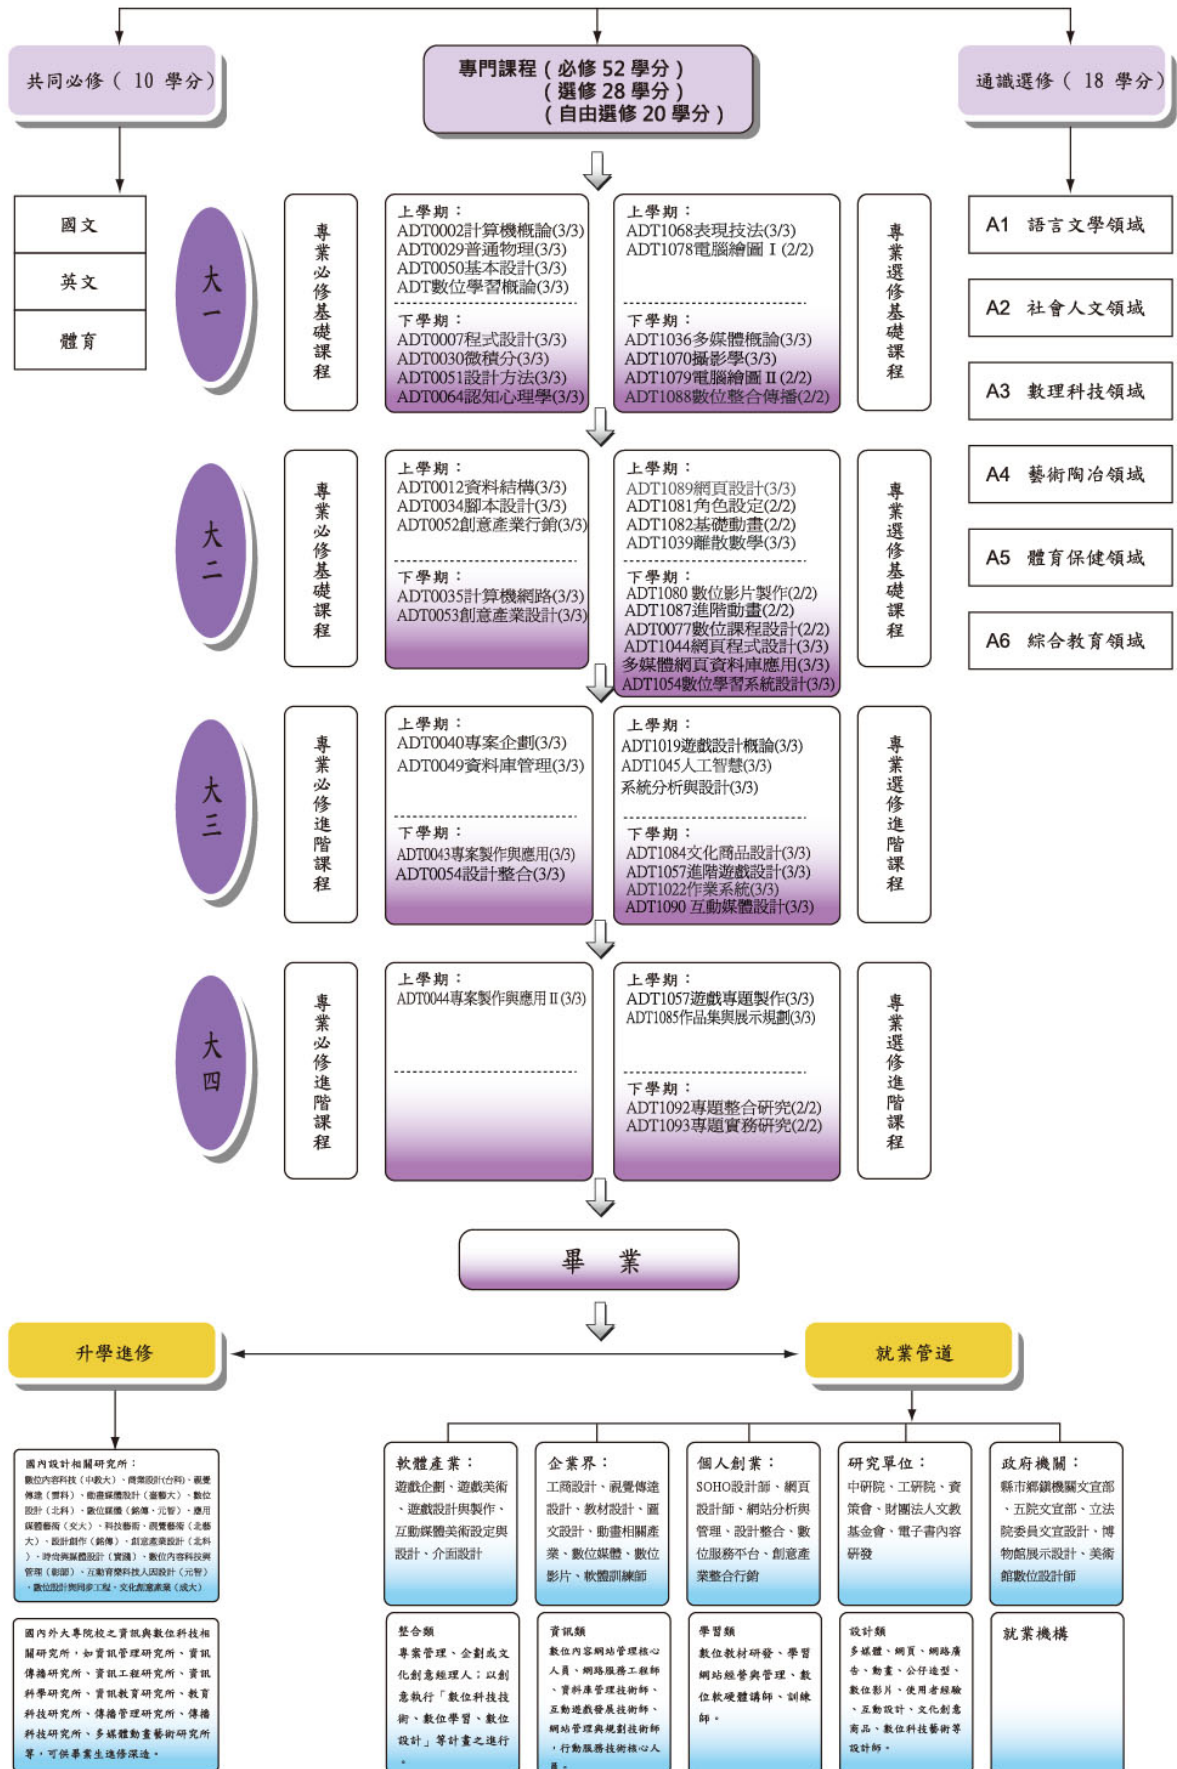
共同必修（ 10 學分）

專門課程（必修 52 學分）
（選修 28 學分）
（自由選修 20 學分）

通識選修（ 18 學分）

國文

英文

體育

大一

專業必修基礎課程

上學期：
ADT0002計算機概論(3/3)
ADT0029普通物理(3/3)
ADT0050基本設計(3/3)
ADT數位學習概論(3/3)

下學期：
ADT0007程式設計(3/3)
ADT0030微積分(3/3)
ADT0051設計方法(3/3)
ADT0064認知心理學(3/3)

上學期：
ADT1068表現技法(3/3)
ADT1078電腦繪圖 I (2/2)

下學期：
ADT1036多媒體概論(3/3)
ADT1070攝影學(3/3)
ADT1079電腦繪圖 II (2/2)
ADT1088數位整合傳播(2/2)

專業選修基礎課程

A1 語言文學領域

A2 社會人文領域

A3 數理科技領域

A4 藝術陶冶領域

A5 體育保健領域

A6 綜合教育領域

大二

專業必修基礎課程

上學期：
ADT0012資料結構(3/3)
ADT0034腳本設計(3/3)
ADT0052創意產業行銷(3/3)

下學期：
ADT0035計算機網路(3/3)
ADT0053創意產業設計(3/3)

上學期：
ADT1089網頁設計(3/3)
ADT1081角色設定(2/2)
ADT1082基礎動畫(2/2)
ADT1039離散數學(3/3)

下學期：
ADT1080 數位影片製作(2/2)
ADT1087進階動畫(2/2)
ADT0077數位課程設計(2/2)
ADT1044網頁程式設計(3/3)
多媒體網頁資料庫應用(3/3)
ADT1054數位學習系統設計(3/3)

專業選修基礎課程

大三

專業必修進階課程

上學期：
ADT0040專案企劃(3/3)
ADT0049資料庫管理(3/3)

下學期：
ADT0043專案製作與應用(3/3)
ADT0054設計整合(3/3)

上學期：
ADT1019遊戲設計概論(3/3)
ADT1045人工智慧(3/3)
系統分析與設計(3/3)

下學期：
ADT1084文化商品設計(3/3)
ADT1057進階遊戲設計(3/3)
ADT1022作業系統(3/3)
ADT1090 互動媒體設計(3/3)

專業選修進階課程

大四

專業必修進階課程

上學期：
ADT0044專案製作與應用 II (3/3)

上學期：
ADT1057遊戲專題製作(3/3)
ADT1085作品集與展示規劃(3/3)

下學期：
ADT1092專題整合研究(2/2)
ADT1093專題實務研究(2/2)

專業選修進階課程

畢　業

升學進修

就業管道

國內設計相關研究所：
數位內容科技（中教大）、商業設計(台科)、視覺傳達（雲科）、動畫媒體設計（臺藝大）、數位設計（北科）、數位媒體（銘傳、元智）、應用媒體藝術（交大）、科技藝術、視覺藝術（北藝大）、設計創作（銘傳）、創意產業設計（北科）、時尚與媒體設計（實踐）、數位內容科技與管理（彰師）、互動育樂科技人因設計（元智）、數位設計與同步工程、文化創意產業（成大）

國內外大專院校之資訊與數位科技相關研究所，如資訊管理研究所、資訊傳播研究所、資訊工程研究所、資訊科學研究所、資訊教育研究所、教育科技研究所、傳播管理研究所、傳播科技研究所、多媒體動畫藝術研究所等，可供畢業生進修深造。

軟體產業：
遊戲企劃、遊戲美術、遊戲設計與製作、互動媒體美術設定與設計、介面設計

企業界：
工商設計、視覺傳達設計、教材設計、圖文設計、動畫相關產業、數位媒體、數位影片、軟體訓練師

個人創業：
SOHO設計師、網頁設計師、網站分析與管理、設計整合、數位服務平台、創意產業整合行銷

研究單位：
中研院、工研院、資策會、財團法人文教基金會、電子書內容研發

政府機關：
縣市鄉鎮機關文宣部、五院文宣部、立法院委員文宣設計、博物館展示設計、美術館數位設計師

整合類
專案管理、企劃或文化創意經理人；以創意執行「數位科技技術、數位學習、數位設計」等計畫之進行。

資訊類
數位內容網站管理核心人員、網路服務工程師、資料庫管理技術師、互動遊戲發展技術師、網站管理與規劃技術師，行動服務技術核心人員。

學習類
數位教材研發、學習網站經營與管理、數位軟硬體講師、訓練師。

設計類
多媒體、網頁、網路廣告、動畫、公仔造型、數位影片、使用者經驗、互動設計、文化創意商品、數位科技藝術等設計師。

就業機構